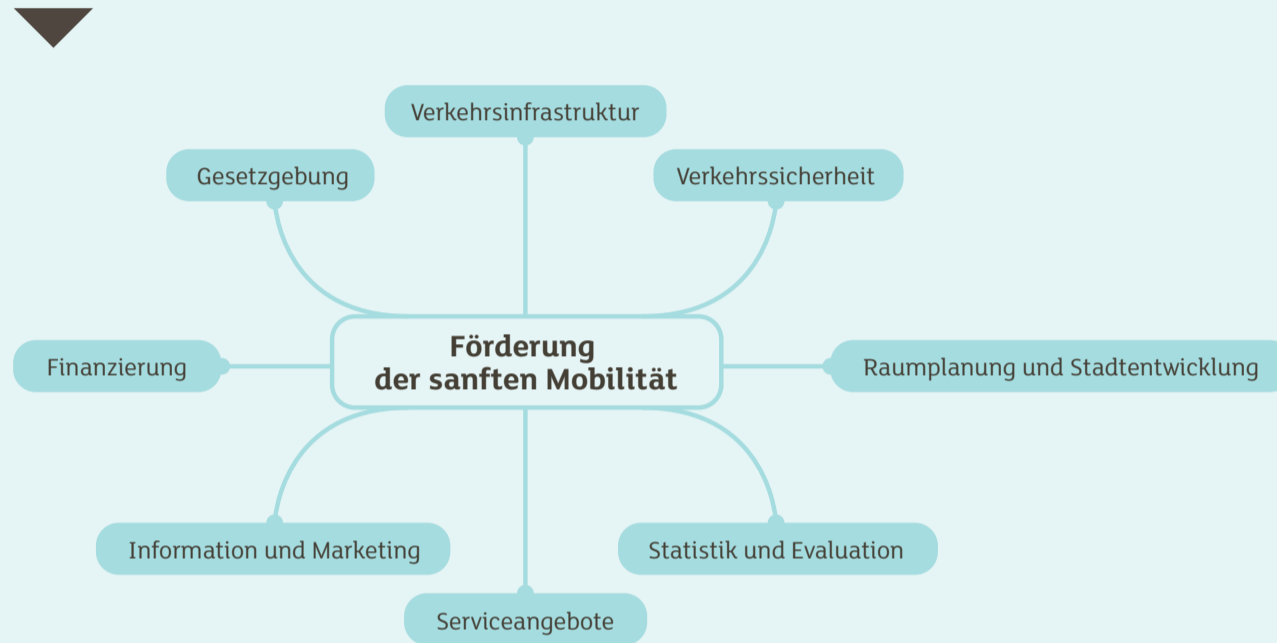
Verkehrsinfrastruktur

Gesetzgebung

Verkehrssicherheit

Finanzierung

Förderung der sanften Mobilität

Raumplanung und Stadtentwicklung

Information und Marketing

Statistik und Evaluation

Serviceangebote